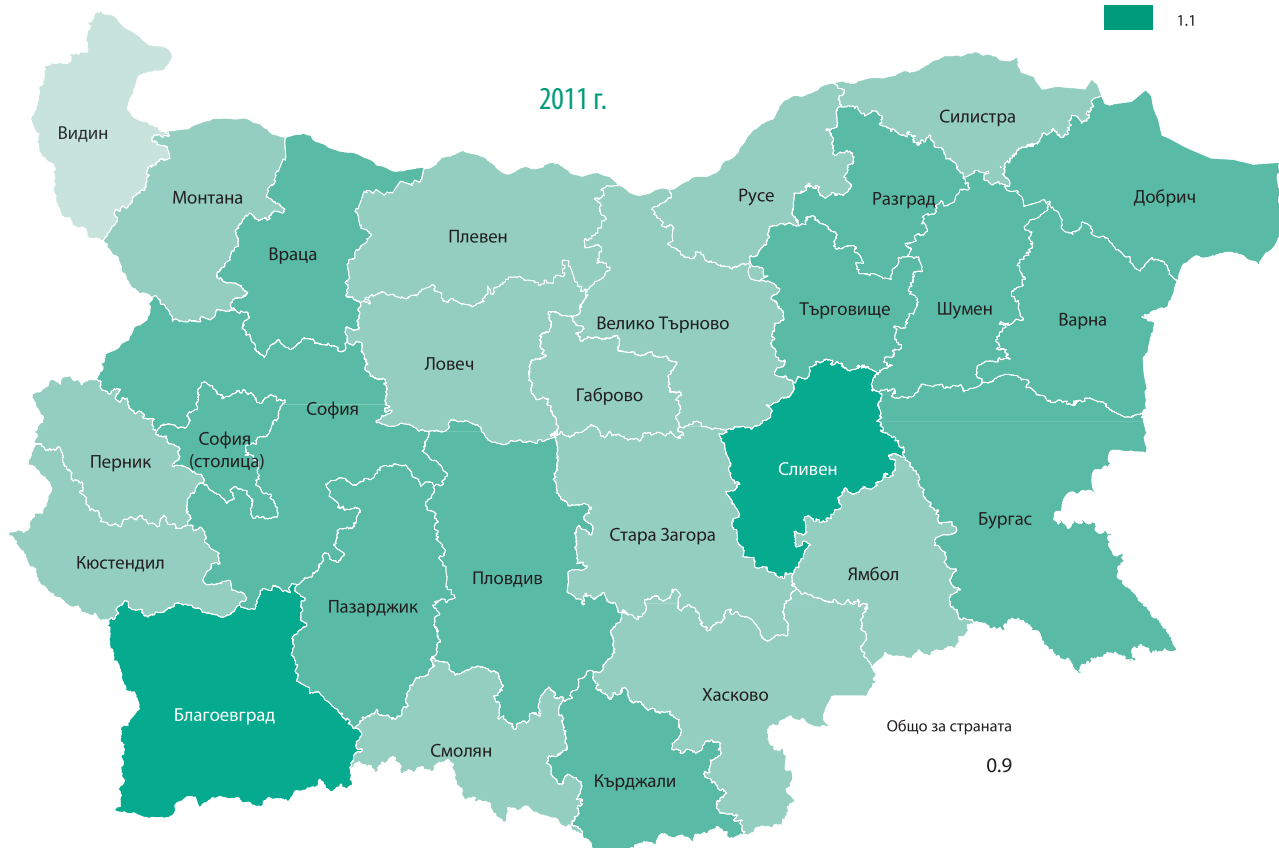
1.1

2011 г.

Видин
Силистра
Монтана
Русе
Разград
Добрич
Враца
Плевен
Търговище
Шумен
Варна
Велико Търново
Ловеч
Габрово
София
София (столица)
Перник
Сливен
Бургас
Стара Загора
Кюстендил
Ямбол
Пловдив
Пазарджик
Хасково
Благоевград
Смолян
Кърджали

Общо за страната
0.9